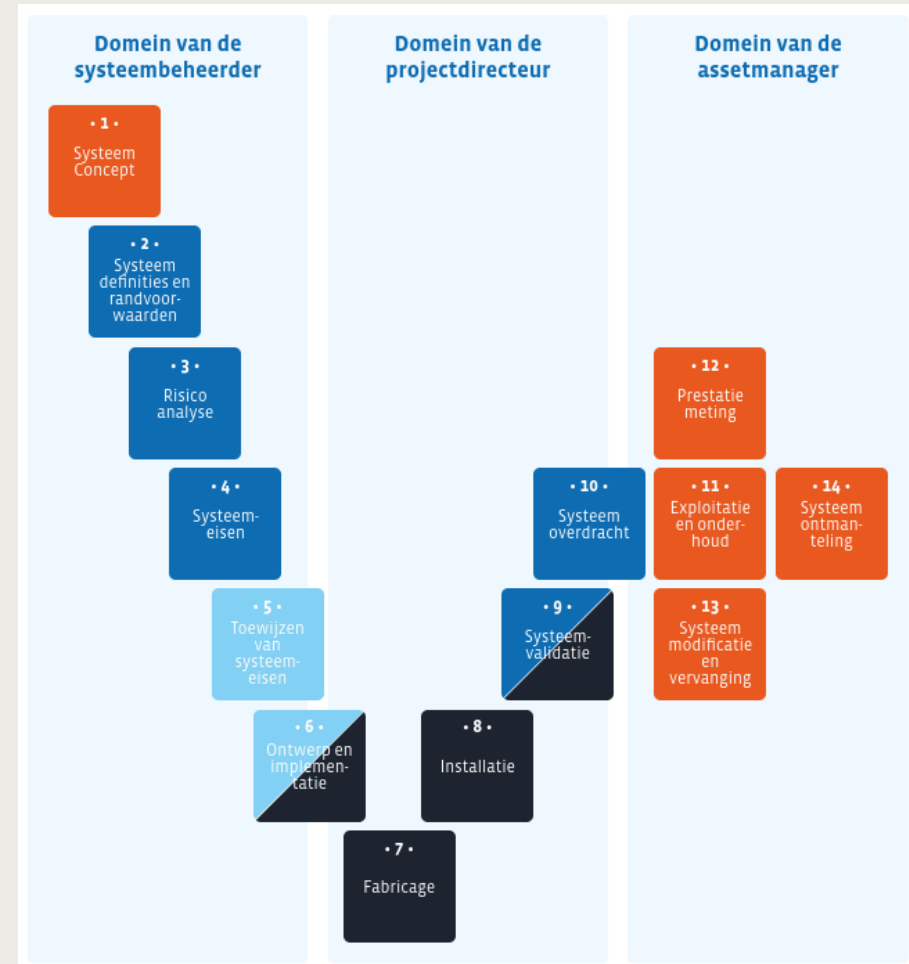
Domein van de systeembeheerder

Domein van de projectdirecteur

Domein van de assetmanager

• 1 •
Systeem Concept

• 2 •
Systeem definities en randvoorwaarden

• 3 •
Risico analyse

• 4 •
Systeemeisen

• 5 •
Toewijzen van systeemeisen

• 6 •
Ontwerp en implementatie

• 7 •
Fabricage

• 8 •
Installatie

• 9 •
Systeemvalidatie

• 10 •
Systeem overdracht

• 12 •
Prestatie meting

• 11 •
Exploitatie en onderhoud

• 14 •
Systeem ontmanteling

• 13 •
Systeem modificatie en vervanging